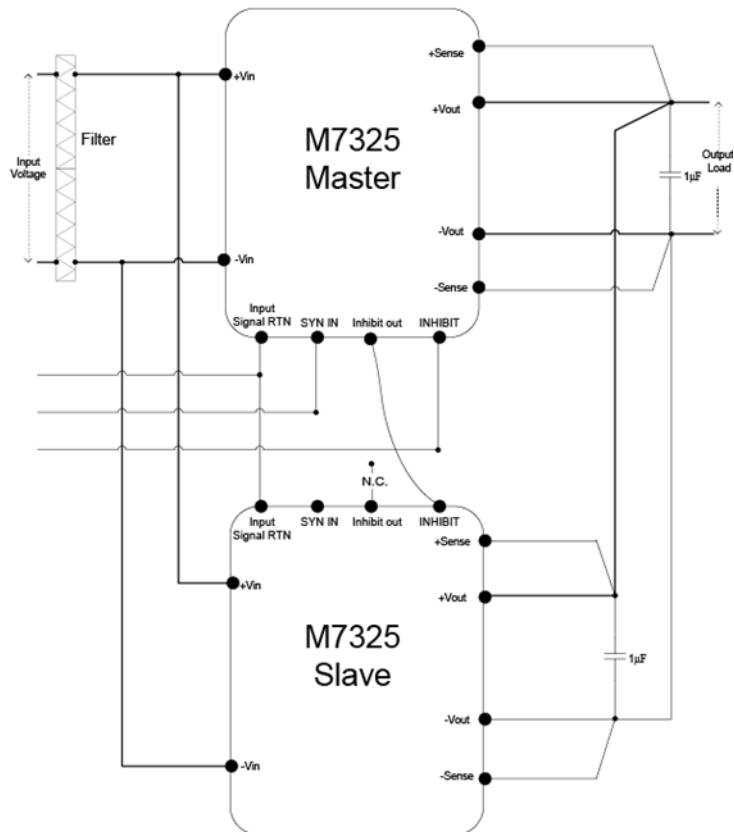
Input Voltage

Filter

+Vin

-Vin

M7325 Master

+Sense

+Vout

-Vout

-Sense

1µF

Output Load

Input Signal RTN

SYN IN

Inhibit out

INHIBIT

N.C.

Input Signal RTN

SYN IN

Inhibit out

INHIBIT

+Sense

+Vout

+Vin

M7325 Slave

1µF

-Vout

-Vin

-Sense